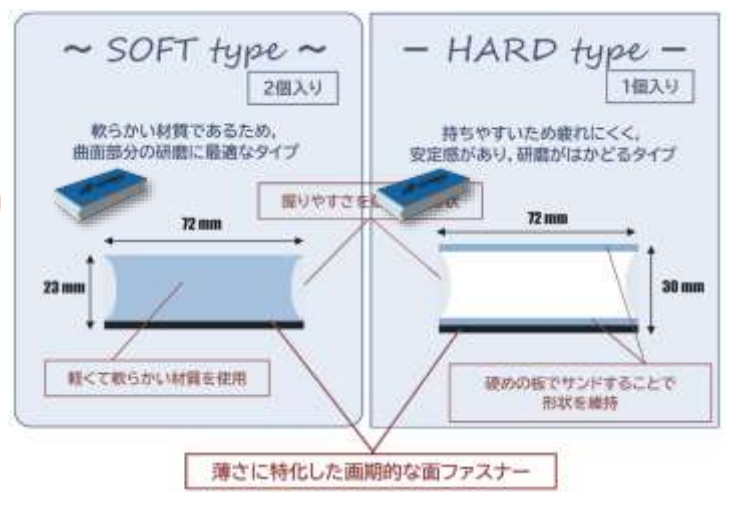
～ SOFT type ～

2個入り

軟らかい材質であるため、曲面部分の研磨に最適なタイプ

72 mm

23 mm

軽くて軟らかい材質を使用

― HARD type ―

1個入り

持ちやすいため疲れにくく、安定感があり、研磨がはかどるタイプ

握りやすさを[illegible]形状

72 mm

30 mm

硬めの板でサンドすることで形状を維持

薄さに特化した画期的な面ファスナー